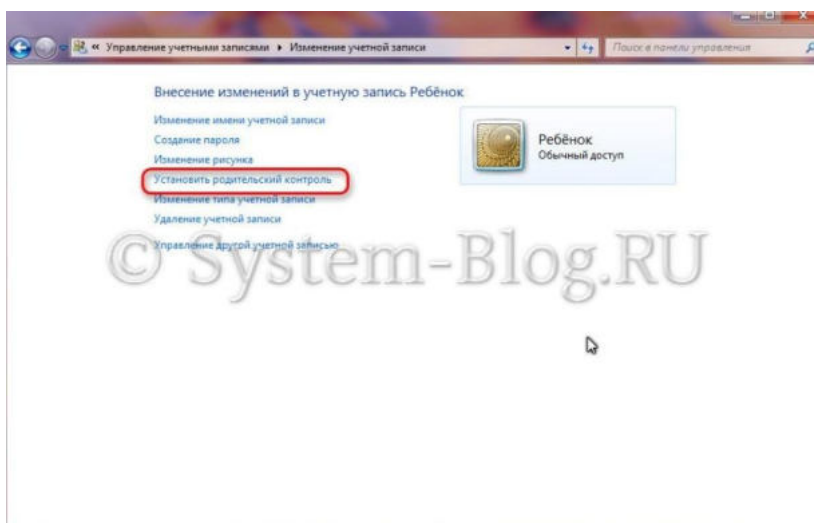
« Управление учетными записями ▸ Изменение учетной записи

Поиск в панели управления

Внесение изменений в учетную запись Ребёнок

Изменение имени учетной записи
Создание пароля
Изменение рисунка
Установить родительский контроль
Изменение типа учетной записи
Удаление учетной записи

Управление другой учетной записью

Ребёнок
Обычный доступ

© System-Blog.RU